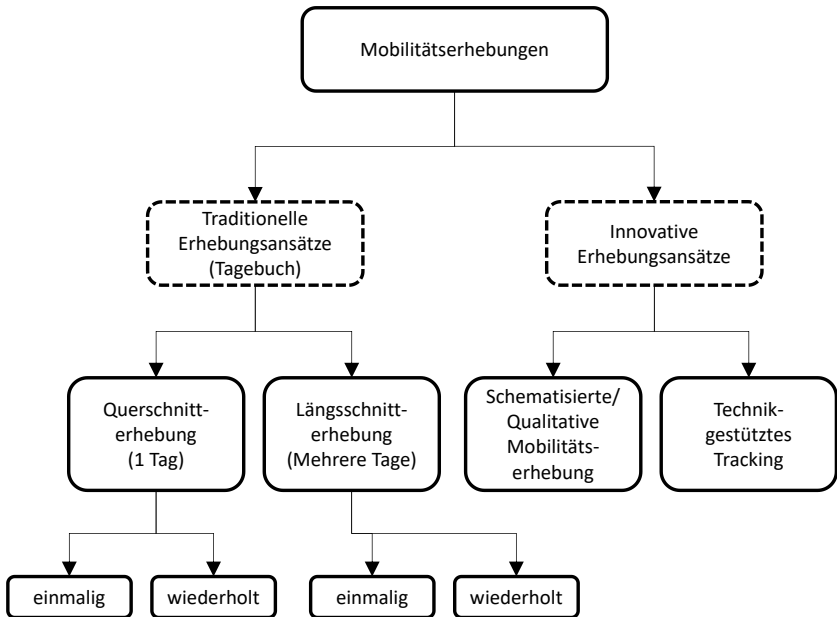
Mobilitätserhebungen

Traditionelle Erhebungsansätze (Tagebuch)

Innovative Erhebungsansätze

Querschnitterhebung (1 Tag)

Längsschnitterhebung (Mehrere Tage)

Schematisierte/ Qualitative Mobilitätserhebung

Technikgestütztes Tracking

einmalig

wiederholt

einmalig

wiederholt